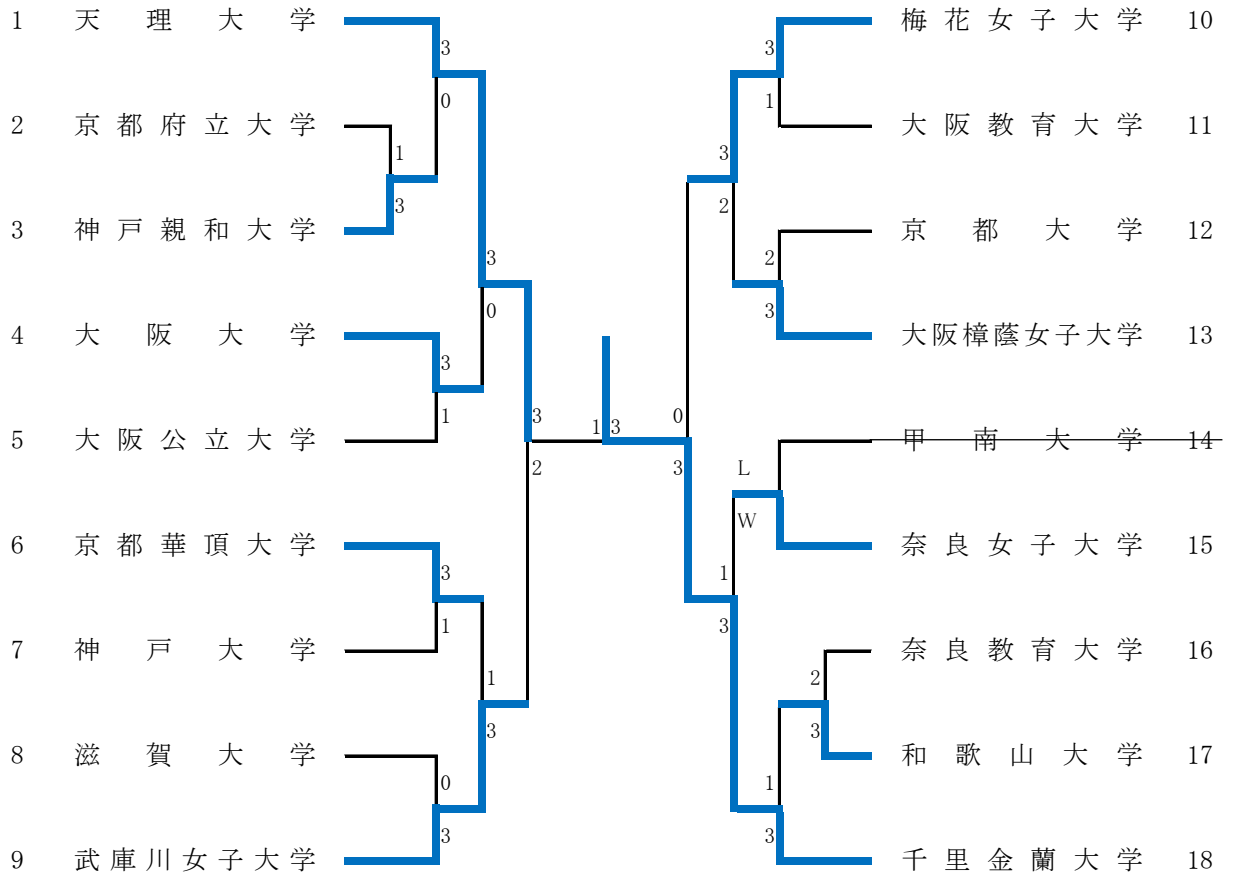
1 天理大学
2 京都府立大学
3 神戸親和大学
4 大阪大学
5 大阪公立大学
6 京都華頂大学
7 神戸大学
8 滋賀大学
9 武庫川女子大学

3
0
1
3
3
0
3
1
3
2
3
1
1
3
0
3

1 3

0
3

梅花女子大学 10
大阪教育大学 11
京都大学 12
大阪樟蔭女子大学 13
甲南大学 14
奈良女子大学 15
奈良教育大学 16
和歌山大学 17
千里金蘭大学 18

3
1
3
2
2
3
L
W
1
3
2
3
1
3